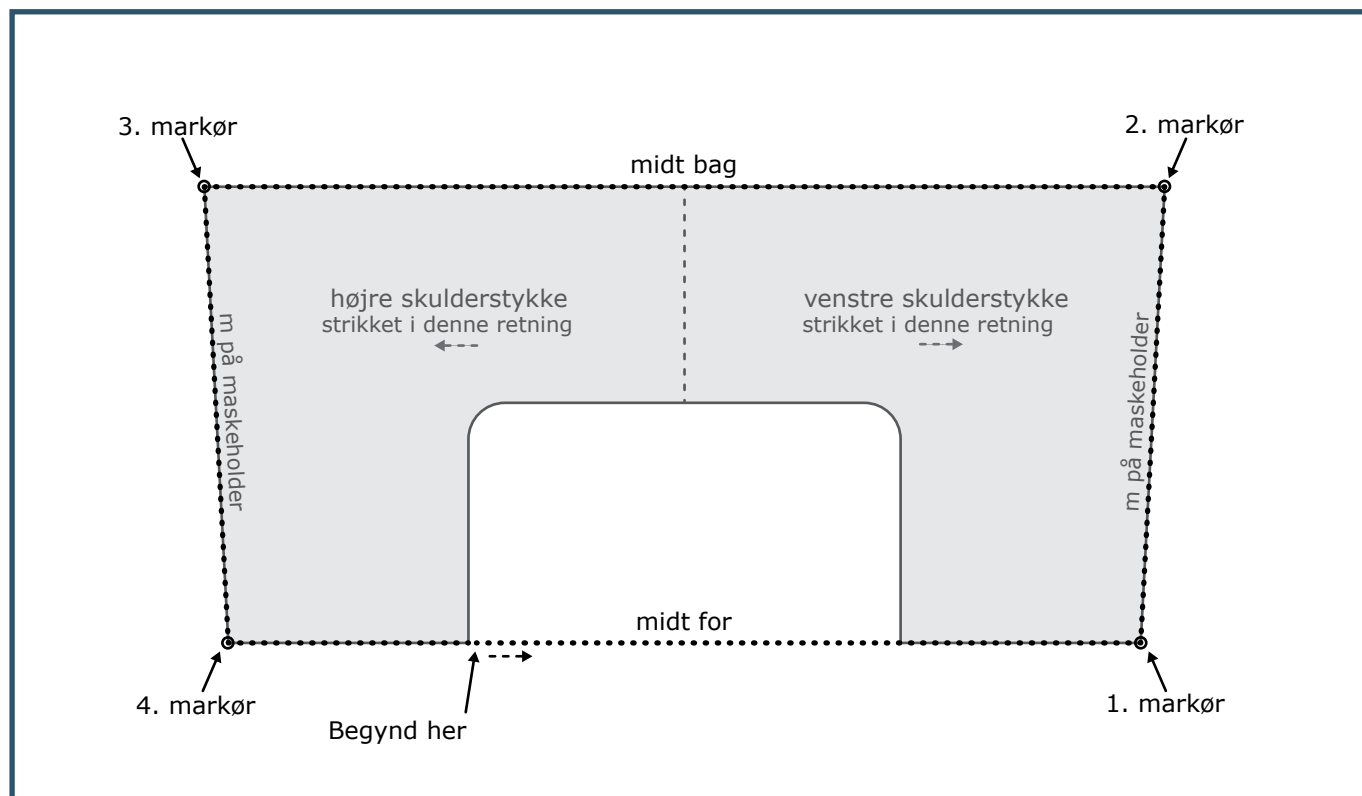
3. markør

2. markør

midt bag

højre skulderstykke
strikket i denne retning

venstre skulderstykke
strikket i denne retning

m på maskeholder

m på maskeholder

midt for

4. markør

Begynd her

1. markør